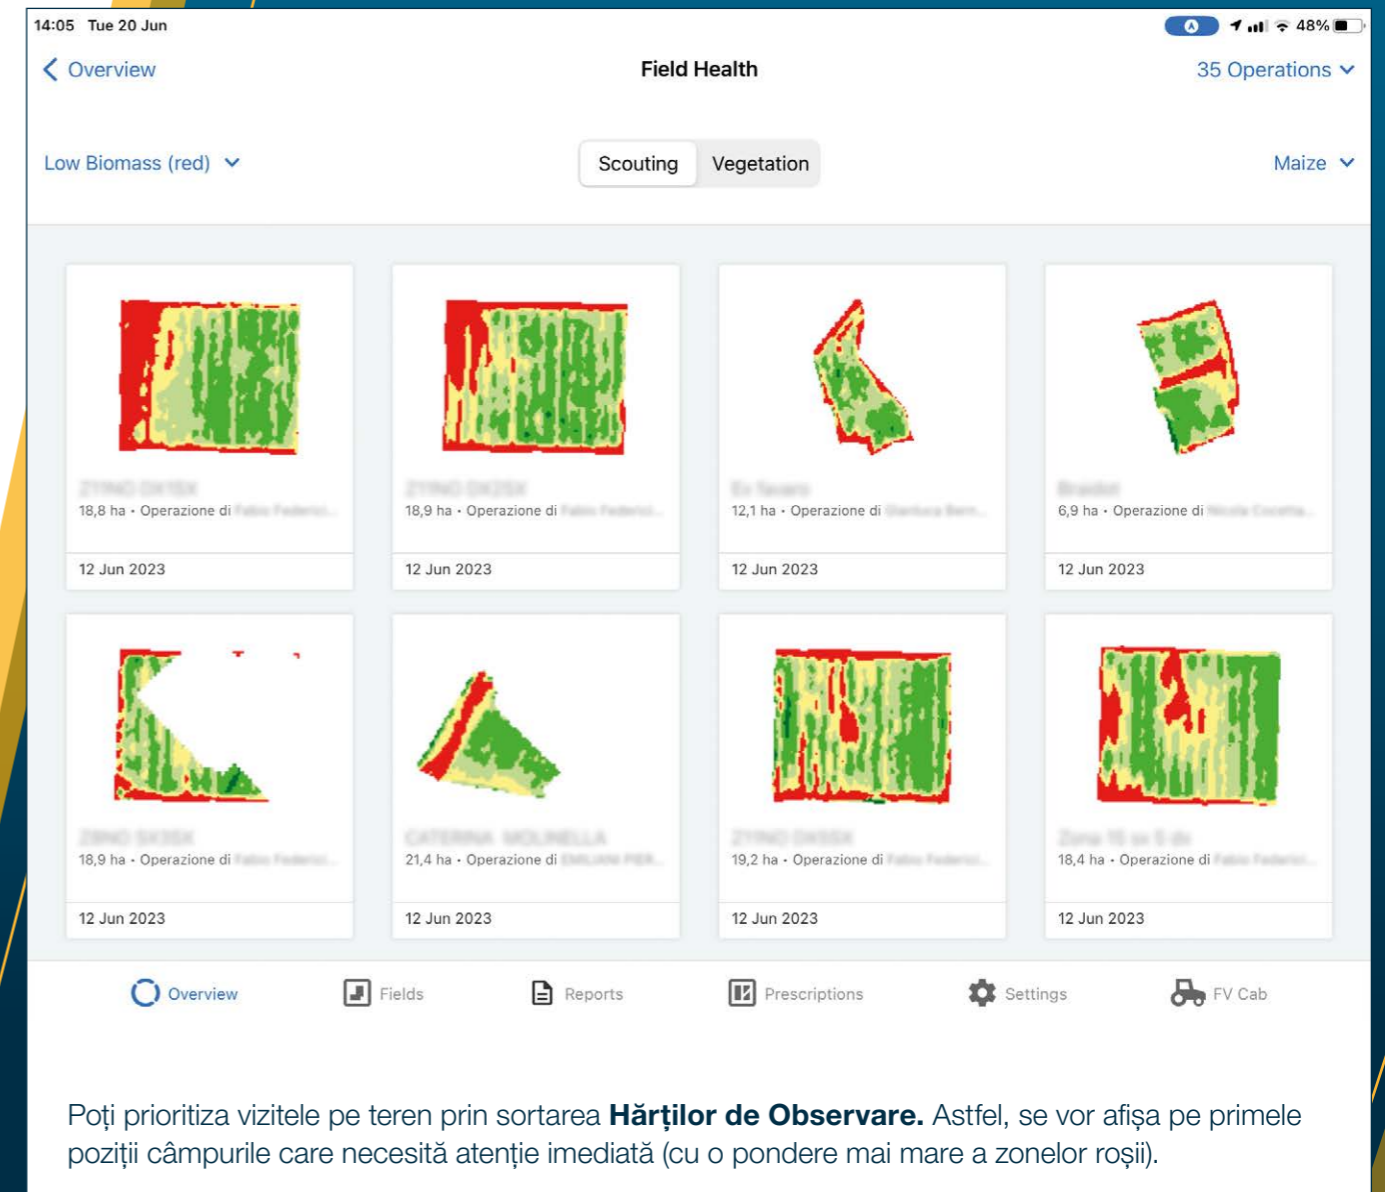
14:05 Tue 20 Jun

48%

Overview

Field Health

35 Operations

Low Biomass (red)

Scouting

Vegetation

Maize

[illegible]
18,8 ha • Operazione di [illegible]
12 Jun 2023

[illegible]
18,9 ha • Operazione di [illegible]
12 Jun 2023

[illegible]
12,1 ha • Operazione di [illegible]
12 Jun 2023

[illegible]
6,9 ha • Operazione di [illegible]
12 Jun 2023

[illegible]
18,9 ha • Operazione di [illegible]
12 Jun 2023

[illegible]
21,4 ha • Operazione di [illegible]
12 Jun 2023

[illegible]
19,2 ha • Operazione di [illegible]
12 Jun 2023

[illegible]
18,4 ha • Operazione di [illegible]
12 Jun 2023

Overview

Fields

Reports

Prescriptions

Settings

FV Cab

Poți prioritiza vizitele pe teren prin sortarea **Hărților de Observare.** Astfel, se vor afișa pe primele poziții câmpurile care necesită atenție imediată (cu o pondere mai mare a zonelor roșii).